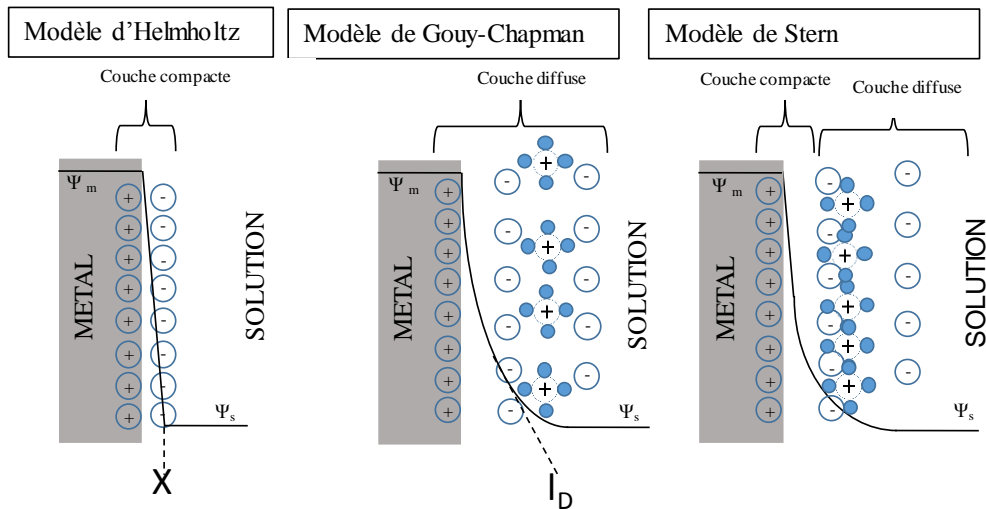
Modèle d'Helmholtz

Couche compacte

$\Psi_m$

METAL

SOLUTION

$\Psi_s$

X

Modèle de Gouy-Chapman

Couche diffuse

$\Psi_m$

METAL

SOLUTION

$\Psi_s$

$l_D$

Modèle de Stern

Couche compacte

Couche diffuse

$\Psi_m$

METAL

SOLUTION

$\Psi_s$